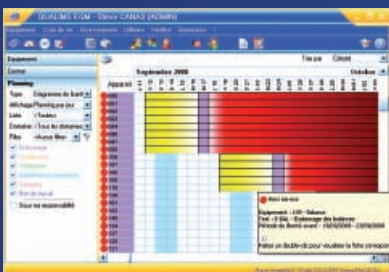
QUALIMS EGM - Stince CANAS [ADMIN]

Equipement Cycle de vie Environnement Utilitaire Fenêtre Aide

Equipement

Contrat

Planning

Type Diagramme de Gantt

Affichage Planning par jour

Liste (Toutes)

Domaine (Tous les domaines)

Filtre Aucun filtre

Sous ma responsabilité

Tri par Couleur

Septembre 2008

Octobre

Appareil

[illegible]

Equipement : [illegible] - Balance

Type : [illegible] - Etalonnage des balances

Période de libre à savoir : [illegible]

Faites un double-clic pour visualiser la fiche correspondante